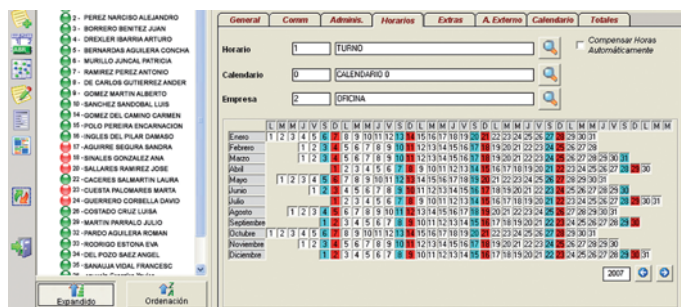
2 - PEREZ NARCISO ALEJANDRO
3 - BORRERO BENITEZ JUAN
4 - DREXLER IBARRA ARTURO
5 - BERNARDAS AGUILERA CONCHA
6 - MURILLO JUNCAL PATRICIA
7 - RAMIREZ PEREZ ANTONIO
8 - DE CARLOS GUTIERREZ ANDER
9 - GOMEZ MARTIN ALBERTO
10 - SANCHEZ SANDOBAL LUIS
14 - GOMEZ DEL CAMINO CARMEN
15 - POLO PEREIRA ENCARNACION
16 - INGLES DEL PILAR DAMASO
17 - AGUIRRE SEGURA SANDRA
18 - SINALES GONZALEZ ANA
20 - SALLARES RAMIREZ JOSE
22 - CACERES SALMANTIN LAURA
23 - CUESTA PALOMARES MARTA
24 - GUERRERO CORBELLA DAVID
26 - COSTADO CRUZ LUISA
30 - MARTIN PARRALO JULIO
32 - PARDO AGUILERA ROMAN
33 - RODRIGO ESTONA EVA
34 - DEL POZO SAEZ ANGEL
35 - SANAUJA VIDAL FRANCESC
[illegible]

Expandido
Ordenación

General | Comm | Adminis. | Horarios | Extras | A. Externo | Calendario | Totales

Horario 1 TURNO
Compensar Horas Automáticamente
Calendario 0 CALENDARIO 0
Empresa 2 OFICINA

| | L | M | M | J | V | S | D | L | M | M | J | V | S | D | L | M | M | J | V | S | D | L | M | M | J | V | S | D | L | M | M | J | V | S | D | L | M |
|---|---|---|---|---|---|---|---|---|---|---|---|---|---|---|---|---|---|---|---|---|---|---|---|---|---|---|---|---|---|---|---|---|---|---|---|---|---|
| Enero | 1 | 2 | 3 | 4 | 5 | 6 | 7 | 8 | 9 | 10 | 11 | 12 | 13 | 14 | 15 | 16 | 17 | 18 | 19 | 20 | 21 | 22 | 23 | 24 | 25 | 26 | 27 | 28 | 29 | 30 | 31 | | | | | | |
| Febrero | | | | 1 | 2 | 3 | 4 | 5 | 6 | 7 | 8 | 9 | 10 | 11 | 12 | 13 | 14 | 15 | 16 | 17 | 18 | 19 | 20 | 21 | 22 | 23 | 24 | 25 | 26 | 27 | 28 | | | | | | |
| Marzo | | | | 1 | 2 | 3 | 4 | 5 | 6 | 7 | 8 | 9 | 10 | 11 | 12 | 13 | 14 | 15 | 16 | 17 | 18 | 19 | 20 | 21 | 22 | 23 | 24 | 25 | 26 | 27 | 28 | 29 | 30 | 31 | | | |
| Abril | | | | | | | 1 | 2 | 3 | 4 | 5 | 6 | 7 | 8 | 9 | 10 | 11 | 12 | 13 | 14 | 15 | 16 | 17 | 18 | 19 | 20 | 21 | 22 | 23 | 24 | 25 | 26 | 27 | 28 | 29 | 30 | |
| Mayo | | 1 | 2 | 3 | 4 | 5 | 6 | 7 | 8 | 9 | 10 | 11 | 12 | 13 | 14 | 15 | 16 | 17 | 18 | 19 | 20 | 21 | 22 | 23 | 24 | 25 | 26 | 27 | 28 | 29 | 30 | 31 | | | | | |
| Junio | | | | | 1 | 2 | 3 | 4 | 5 | 6 | 7 | 8 | 9 | 10 | 11 | 12 | 13 | 14 | 15 | 16 | 17 | 18 | 19 | 20 | 21 | 22 | 23 | 24 | 25 | 26 | 27 | 28 | 29 | 30 | | | |
| Julio | | | | | | | 1 | 2 | 3 | 4 | 5 | 6 | 7 | 8 | 9 | 10 | 11 | 12 | 13 | 14 | 15 | 16 | 17 | 18 | 19 | 20 | 21 | 22 | 23 | 24 | 25 | 26 | 27 | 28 | 29 | 30 | 31 |
| Agosto | | | 1 | 2 | 3 | 4 | 5 | 6 | 7 | 8 | 9 | 10 | 11 | 12 | 13 | 14 | 15 | 16 | 17 | 18 | 19 | 20 | 21 | 22 | 23 | 24 | 25 | 26 | 27 | 28 | 29 | 30 | 31 | | | | |
| Septiembre | | | | | | 1 | 2 | 3 | 4 | 5 | 6 | 7 | 8 | 9 | 10 | 11 | 12 | 13 | 14 | 15 | 16 | 17 | 18 | 19 | 20 | 21 | 22 | 23 | 24 | 25 | 26 | 27 | 28 | 29 | 30 | | |
| Octubre | 1 | 2 | 3 | 4 | 5 | 6 | 7 | 8 | 9 | 10 | 11 | 12 | 13 | 14 | 15 | 16 | 17 | 18 | 19 | 20 | 21 | 22 | 23 | 24 | 25 | 26 | 27 | 28 | 29 | 30 | 31 | | | | | | |
| Noviembre | | | | 1 | 2 | 3 | 4 | 5 | 6 | 7 | 8 | 9 | 10 | 11 | 12 | 13 | 14 | 15 | 16 | 17 | 18 | 19 | 20 | 21 | 22 | 23 | 24 | 25 | 26 | 27 | 28 | 29 | 30 | | | | |
| Diciembre | | | | | | 1 | 2 | 3 | 4 | 5 | 6 | 7 | 8 | 9 | 10 | 11 | 12 | 13 | 14 | 15 | 16 | 17 | 18 | 19 | 20 | 21 | 22 | 23 | 24 | 25 | 26 | 27 | 28 | 29 | 30 | 31 | |

2007